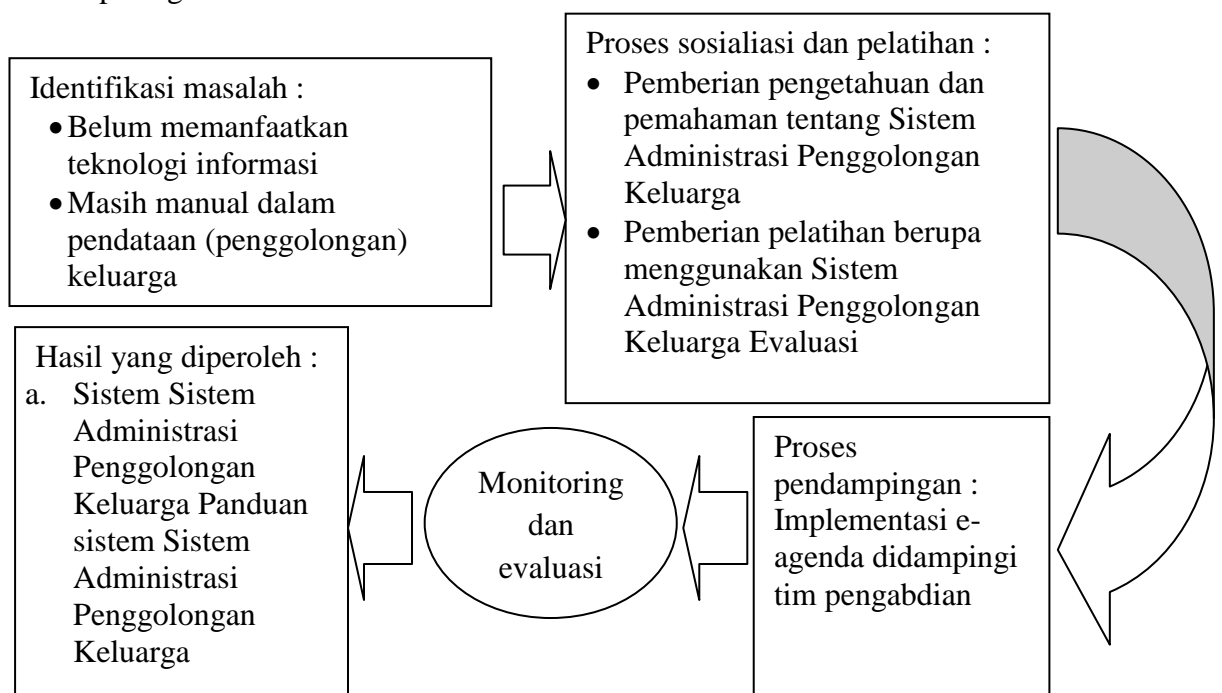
Identifikasi masalah :
- Belum memanfaatkan teknologi informasi
- Masih manual dalam pendataan (penggolongan) keluarga

Proses sosialiasi dan pelatihan :
- Pemberian pengetahuan dan pemahaman tentang Sistem Administrasi Penggolongan Keluarga
- Pemberian pelatihan berupa menggunakan Sistem Administrasi Penggolongan Keluarga Evaluasi

Proses pendampingan : Implementasi e-agenda didampingi tim pengabdian

Monitoring dan evaluasi

Hasil yang diperoleh :
a. Sistem Sistem Administrasi Penggolongan Keluarga Panduan sistem Sistem Administrasi Penggolongan Keluarga